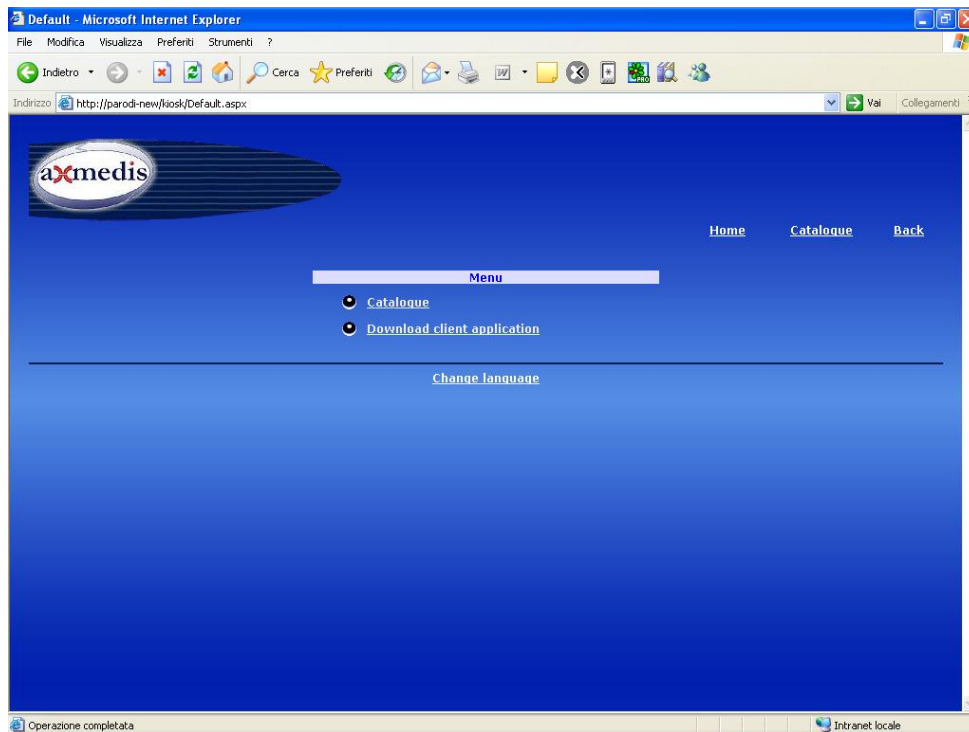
Default - Microsoft Internet Explorer

File Modifica Visualizza Preferiti Strumenti ?

Indietro Cerca Preferiti

Indirizzo http://parodi-new/kiosk/Default.aspx Vai Collegamenti

axmedis

Home Catalogue Back

Menu

Catalogue

Download client application

Change language

Operazione completata Intranet locale